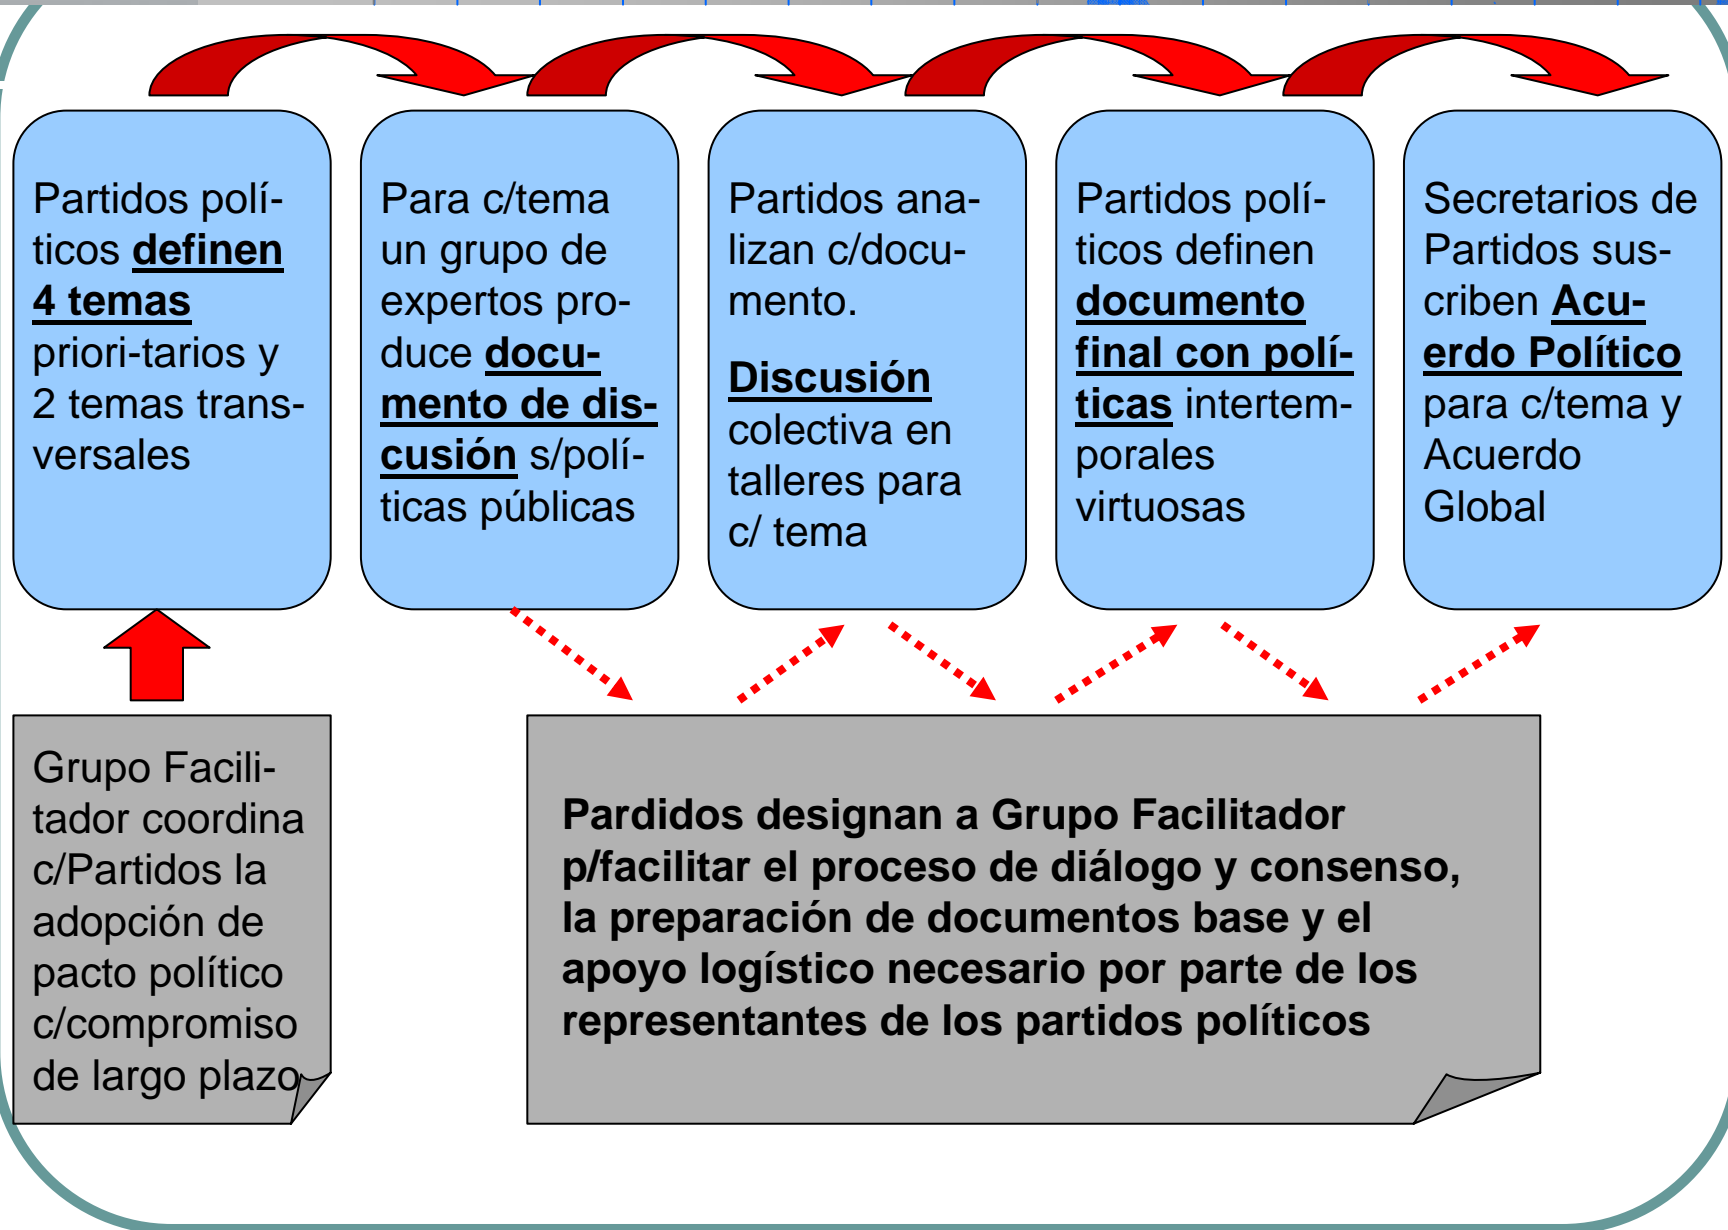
Partidos políticos definen 4 temas priori-tarios y 2 temas transversales

Para c/tema un grupo de expertos produce documento de discusión s/políticas públicas

Partidos analizan c/documento.

Discusión colectiva en talleres para c/ tema

Partidos políticos definen documento final con políticas intertemporales virtuosas

Secretarios de Partidos suscriben Acuerdo Político para c/tema y Acuerdo Global

Grupo Facilitador coordina c/Partidos la adopción de pacto político c/compromiso de largo plazo

Pardidos designan a Grupo Facilitador p/facilitar el proceso de diálogo y consenso, la preparación de documentos base y el apoyo logístico necesario por parte de los representantes de los partidos políticos